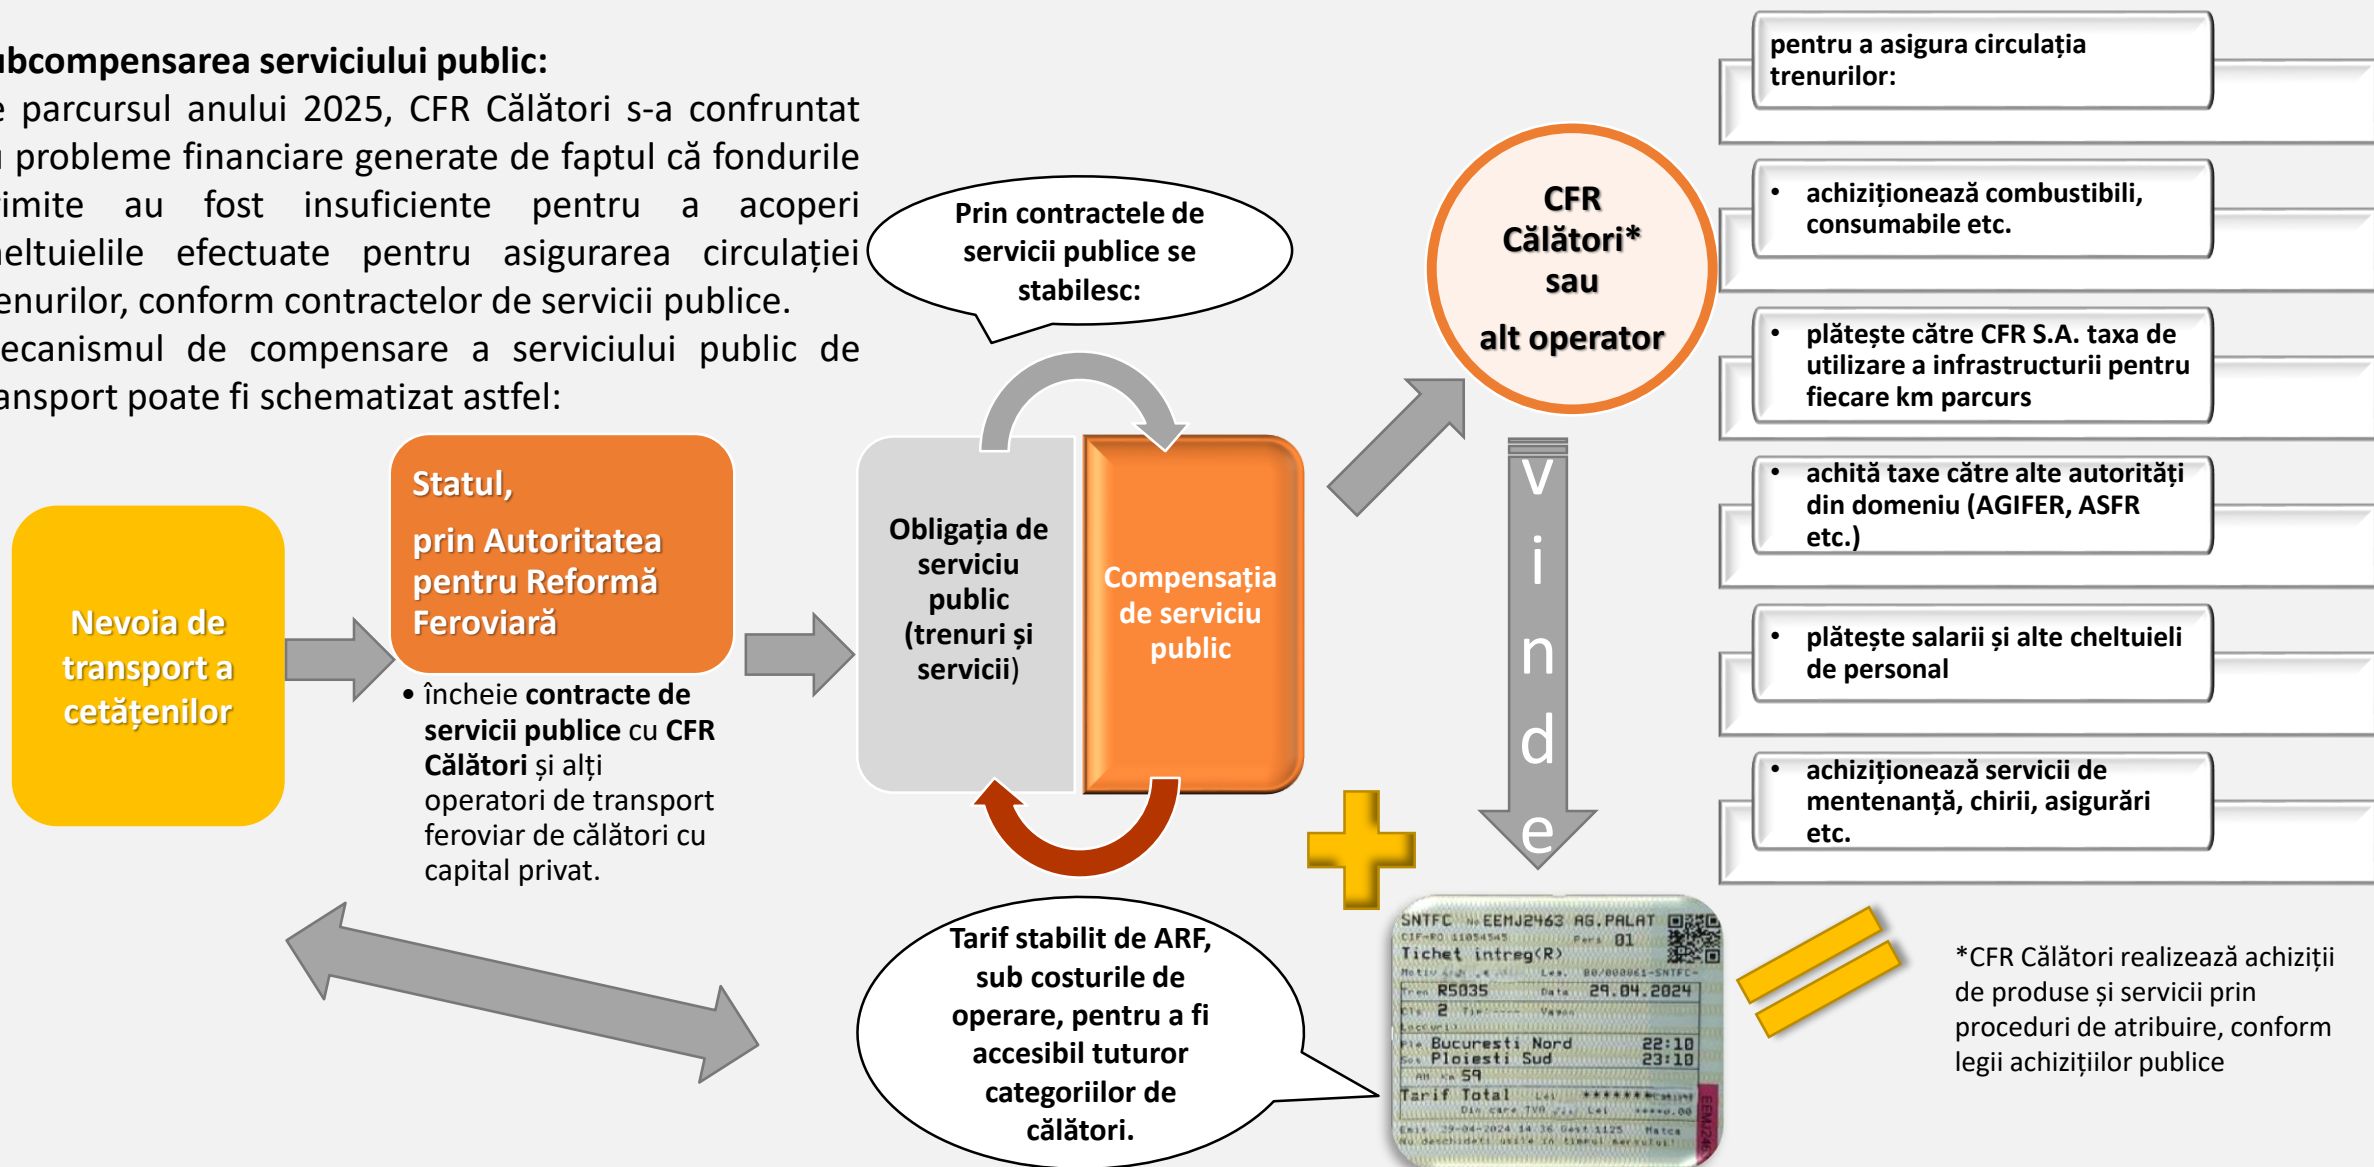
ubcompensarea serviciului public:
e parcursul anului 2025, CFR Călători s-a confruntat u probleme financiare generate de faptul că fondurile imite au fost insuficiente pentru a acoperi eltuielile efectuate pentru asigurarea circulației enurilor, conform contractelor de servicii publice.
ecanismul de compensare a serviciului public de ansport poate fi schematizat astfel:

Nevoia de transport a cetățenilor

Statul,
prin Autoritatea pentru Reformă Feroviară

• încheie contracte de servicii publice cu CFR Călători și alți operatori de transport feroviar de călători cu capital privat.

Prin contractele de servicii publice se stabilesc:

Obligația de serviciu public (trenuri și servicii)

Compensația de serviciu public

Tarif stabilit de ARF, sub costurile de operare, pentru a fi accesibil tuturor categoriilor de călători.

CFR Călători* sau alt operator

v i n d e

pentru a asigura circulația trenurilor:

• achiziționează combustibili, consumabile etc.

• plătește către CFR S.A. taxa de utilizare a infrastructurii pentru fiecare km parcurs

• achită taxe către alte autorități din domeniu (AGIFER, ASFR etc.)

• plătește salarii și alte cheltuieli de personal

• achiziționează servicii de mentenanță, chirii, asigurări etc.

SNTFC EEMJ2463 AG.PALAT
CIF-RO 11054545 01
Tichet intreg(R)
Tren R5035 29.04.2024
Cls 2
Bucuresti Nord 22:10
Ploiesti Sud 23:10
59
Tarif Total
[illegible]

*CFR Călători realizează achiziții de produse și servicii prin proceduri de atribuire, conform legii achizițiilor publice